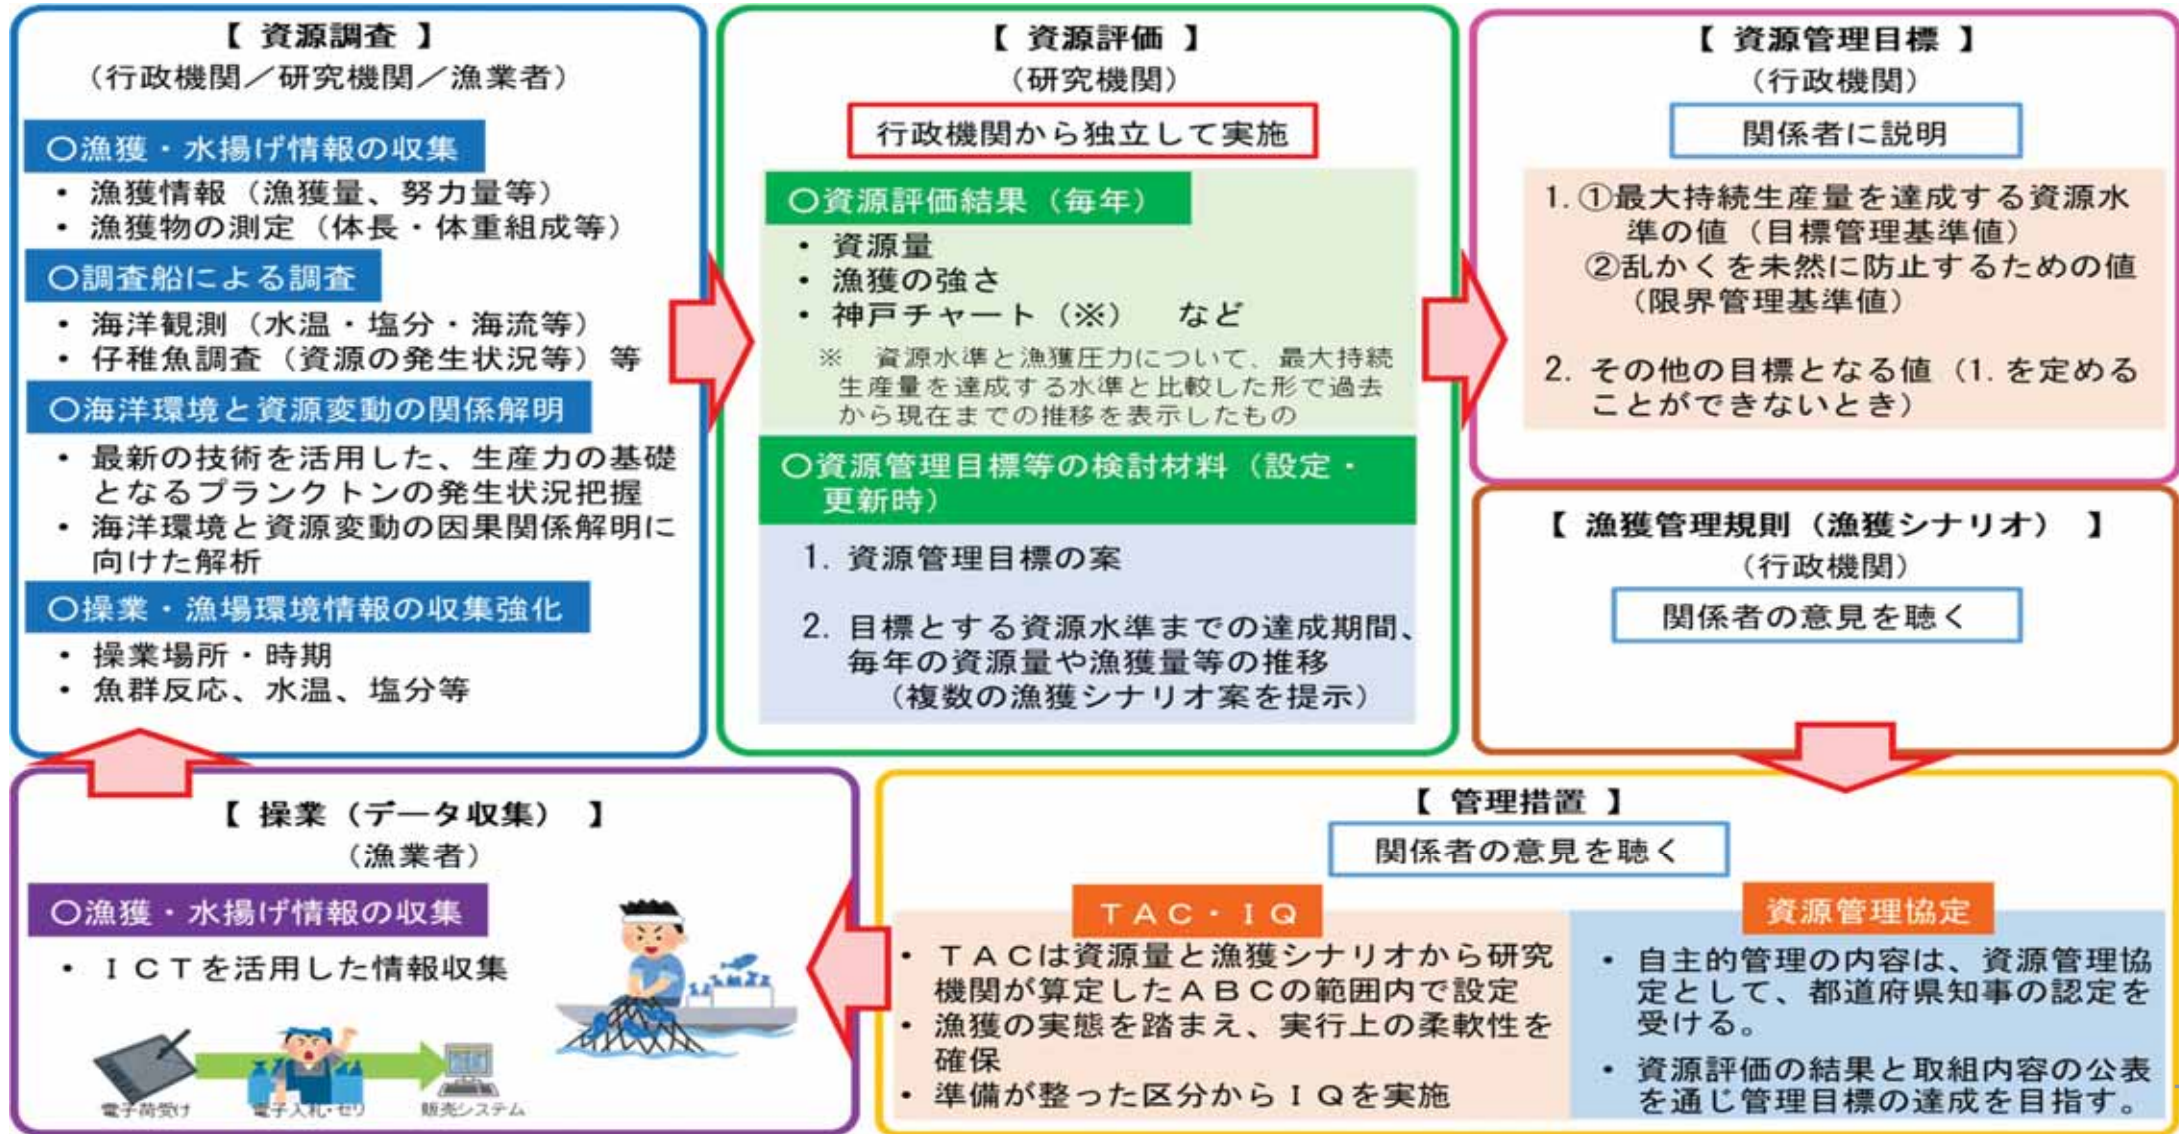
【 資源調査 】
（行政機関／研究機関／漁業者）

○漁獲・水揚げ情報の収集
・ 漁獲情報（漁獲量、努力量等）
・ 漁獲物の測定（体長・体重組成等）

○調査船による調査
・ 海洋観測（水温・塩分・海流等）
・ 仔稚魚調査（資源の発生状況等） 等

○海洋環境と資源変動の関係解明
・ 最新の技術を活用した、生産力の基礎となるプランクトンの発生状況把握
・ 海洋環境と資源変動の因果関係解明に向けた解析

○操業・漁場環境情報の収集強化
・ 操業場所・時期
・ 魚群反応、水温、塩分等

【 資源評価 】
（研究機関）
行政機関から独立して実施

○資源評価結果（毎年）
・ 資源量
・ 漁獲の強さ
・ 神戸チャート（※） など
※ 資源水準と漁獲圧力について、最大持続生産量を達成する水準と比較した形で過去から現在までの推移を表示したもの

○資源管理目標等の検討材料（設定・更新時）
1. 資源管理目標の案
2. 目標とする資源水準までの達成期間、毎年の資源量や漁獲量等の推移（複数の漁獲シナリオ案を提示）

【 資源管理目標 】
（行政機関）
関係者に説明
1. ①最大持続生産量を達成する資源水準の値（目標管理基準値）
②乱かくを未然に防止するための値（限界管理基準値）
2. その他の目標となる値（1. を定めることができないとき）

【 漁獲管理規則（漁獲シナリオ） 】
（行政機関）
関係者の意見を聴く

【 操業（データ収集） 】
（漁業者）
○漁獲・水揚げ情報の収集
・ ＩＣＴを活用した情報収集
電子荷受け 電子入札・せり 販売システム

【 管理措置 】
関係者の意見を聴く
ＴＡＣ・ＩＱ
・ ＴＡＣは資源量と漁獲シナリオから研究機関が算定したＡＢＣの範囲内で設定
・ 漁獲の実態を踏まえ、実行上の柔軟性を確保
・ 準備が整った区分からＩＱを実施
資源管理協定
・ 自主的管理の内容は、資源管理協定として、都道府県知事の認定を受ける。
・ 資源評価の結果と取組内容の公表を通じ管理目標の達成を目指す。